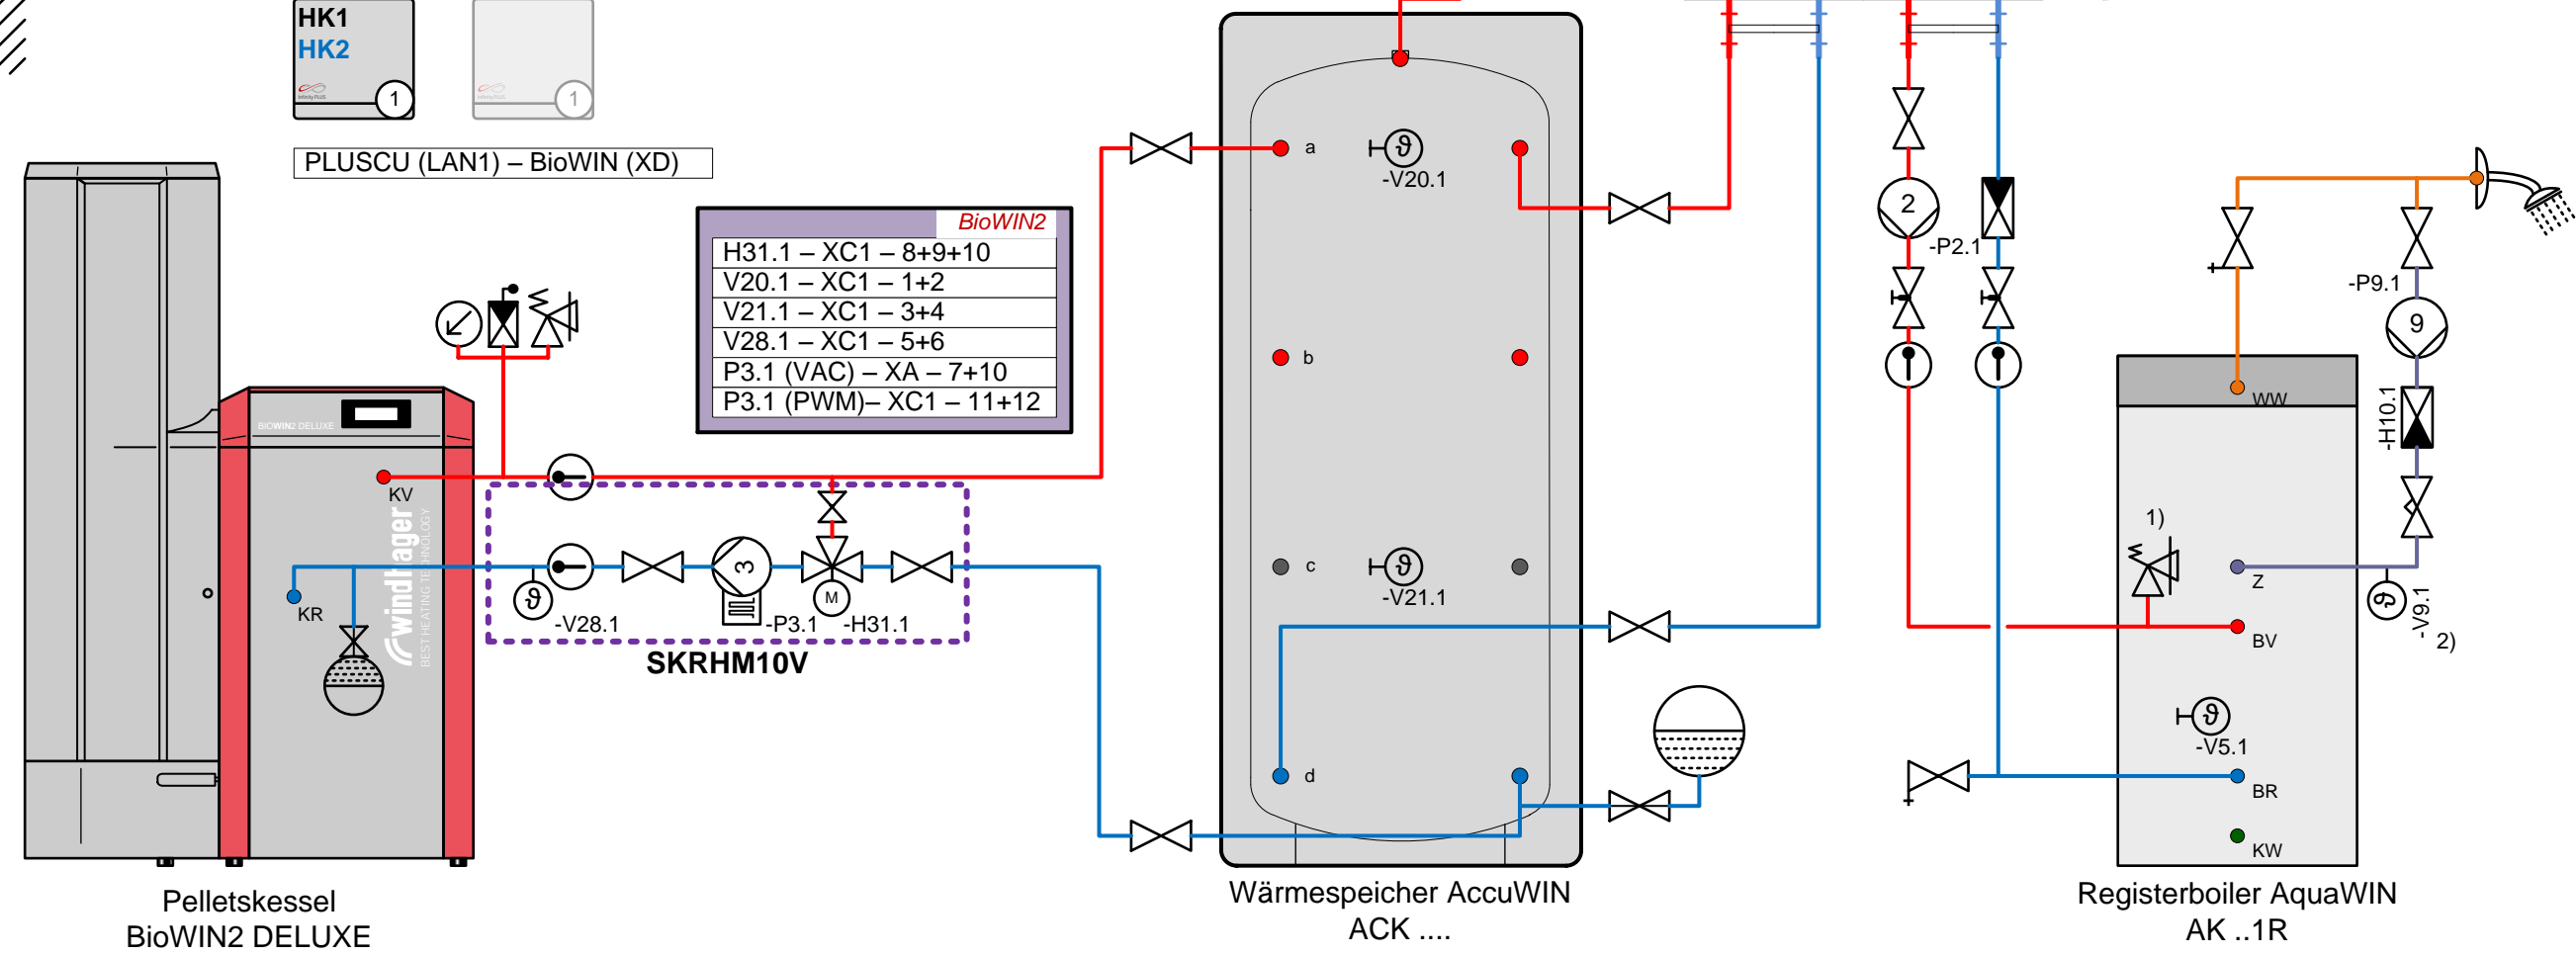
HK1
HK2
1
1

PLUSCU (LAN1) – BioWIN (XD)

BioWIN2

| H31.1 – XC1 – 8+9+10 |
|---|
| V20.1 – XC1 – 1+2 |
| V21.1 – XC1 – 3+4 |
| V28.1 – XC1 – 5+6 |
| P3.1 (VAC) – XA – 7+10 |
| P3.1 (PWM)– XC1 – 11+12 |

BIOWIN2 DELUXE
windhager
BEST HEATING TECHNOLOGY
KV
KR
-V28.1
3
-P3.1
M
-H31.1
SKRHM10V

a
-V20.1
b
c
-V21.1
d

2
-P2.1

9
-P9.1
-H10.1
WW
1)
Z
BV
-V9.1
2)
-V5.1
BR
KW

Pelletskessel
BioWIN2 DELUXE

Wärmespeicher AccuWIN
ACK ....

Registerboiler AquaWIN
AK ..1R